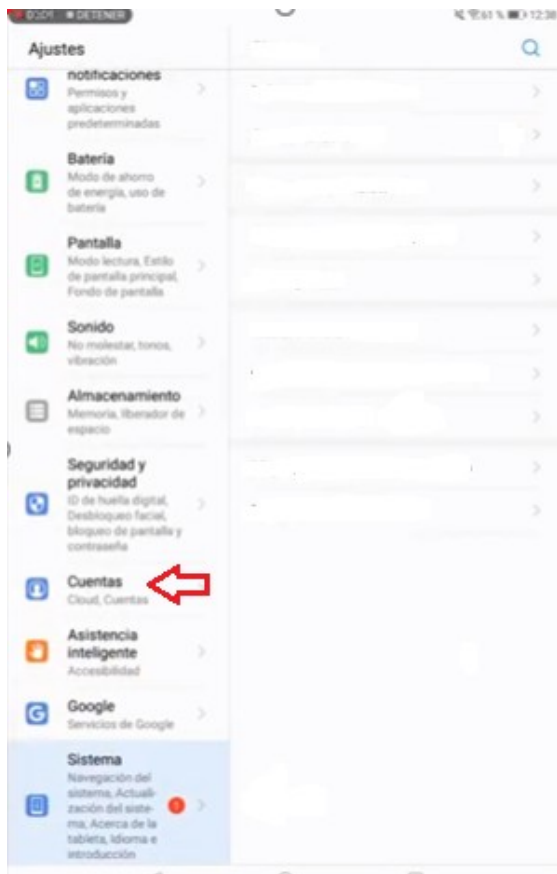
0:01 DETENER

61 % 12:30

Ajustes

notificaciones
Permisos y aplicaciones predeterminadas

Batería
Modo de ahorro de energía, uso de batería

Pantalla
Modo lectura, Estilo de pantalla principal, Fondo de pantalla

Sonido
No molestar, tonos, vibración

Almacenamiento
Memoria, liberador de espacio

Seguridad y privacidad
ID de huella digital, Desbloqueo facial, bloqueo de pantalla y contraseña

Cuentas
Cloud, Cuentas

Asistencia inteligente
Accesibilidad

Google
Servicios de Google

Sistema
Navegación del sistema, Actualización del sistema, Acerca de la tableta, Idioma e introducción

1